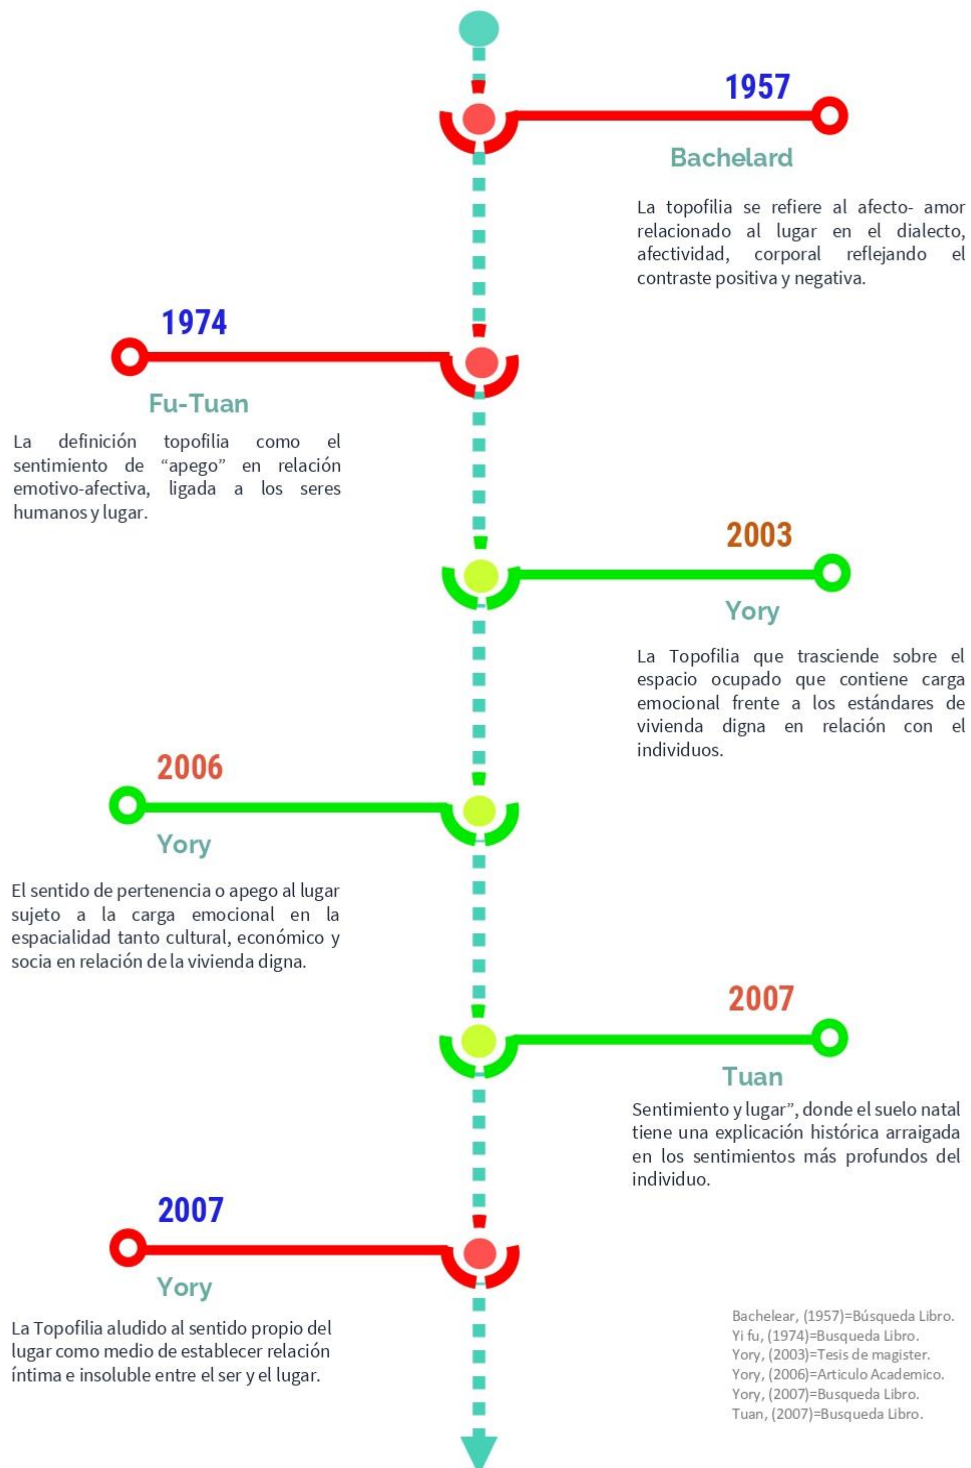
1957

Bachelard

La topofilia se refiere al afecto- amor relacionado al lugar en el dialecto, afectividad, corporal reflejando el contraste positiva y negativa.

1974

Fu-Tuan

La definición topofilia como el sentimiento de "apego" en relación emotivo-afectiva, ligada a los seres humanos y lugar.

2003

Yory

La Topofilia que trasciende sobre el espacio ocupado que contiene carga emocional frente a los estándares de vivienda digna en relación con el individuos.

2006

Yory

El sentido de pertenencia o apego al lugar sujeto a la carga emocional en la espacialidad tanto cultural, económico y socia en relación de la vivienda digna.

2007

Tuan

Sentimiento y lugar", donde el suelo natal tiene una explicación histórica arraigada en los sentimientos más profundos del individuo.

2007

Yory

La Topofilia aludido al sentido propio del lugar como medio de establecer relación íntima e insoluble entre el ser y el lugar.

Bachelear, (1957)=Búsqueda Libro.
Yi fu, (1974)=Busqueda Libro.
Yory, (2003)=Tesis de magister.
Yory, (2006)=Articulo Academico.
Yory, (2007)=Busqueda Libro.
Tuan, (2007)=Busqueda Libro.